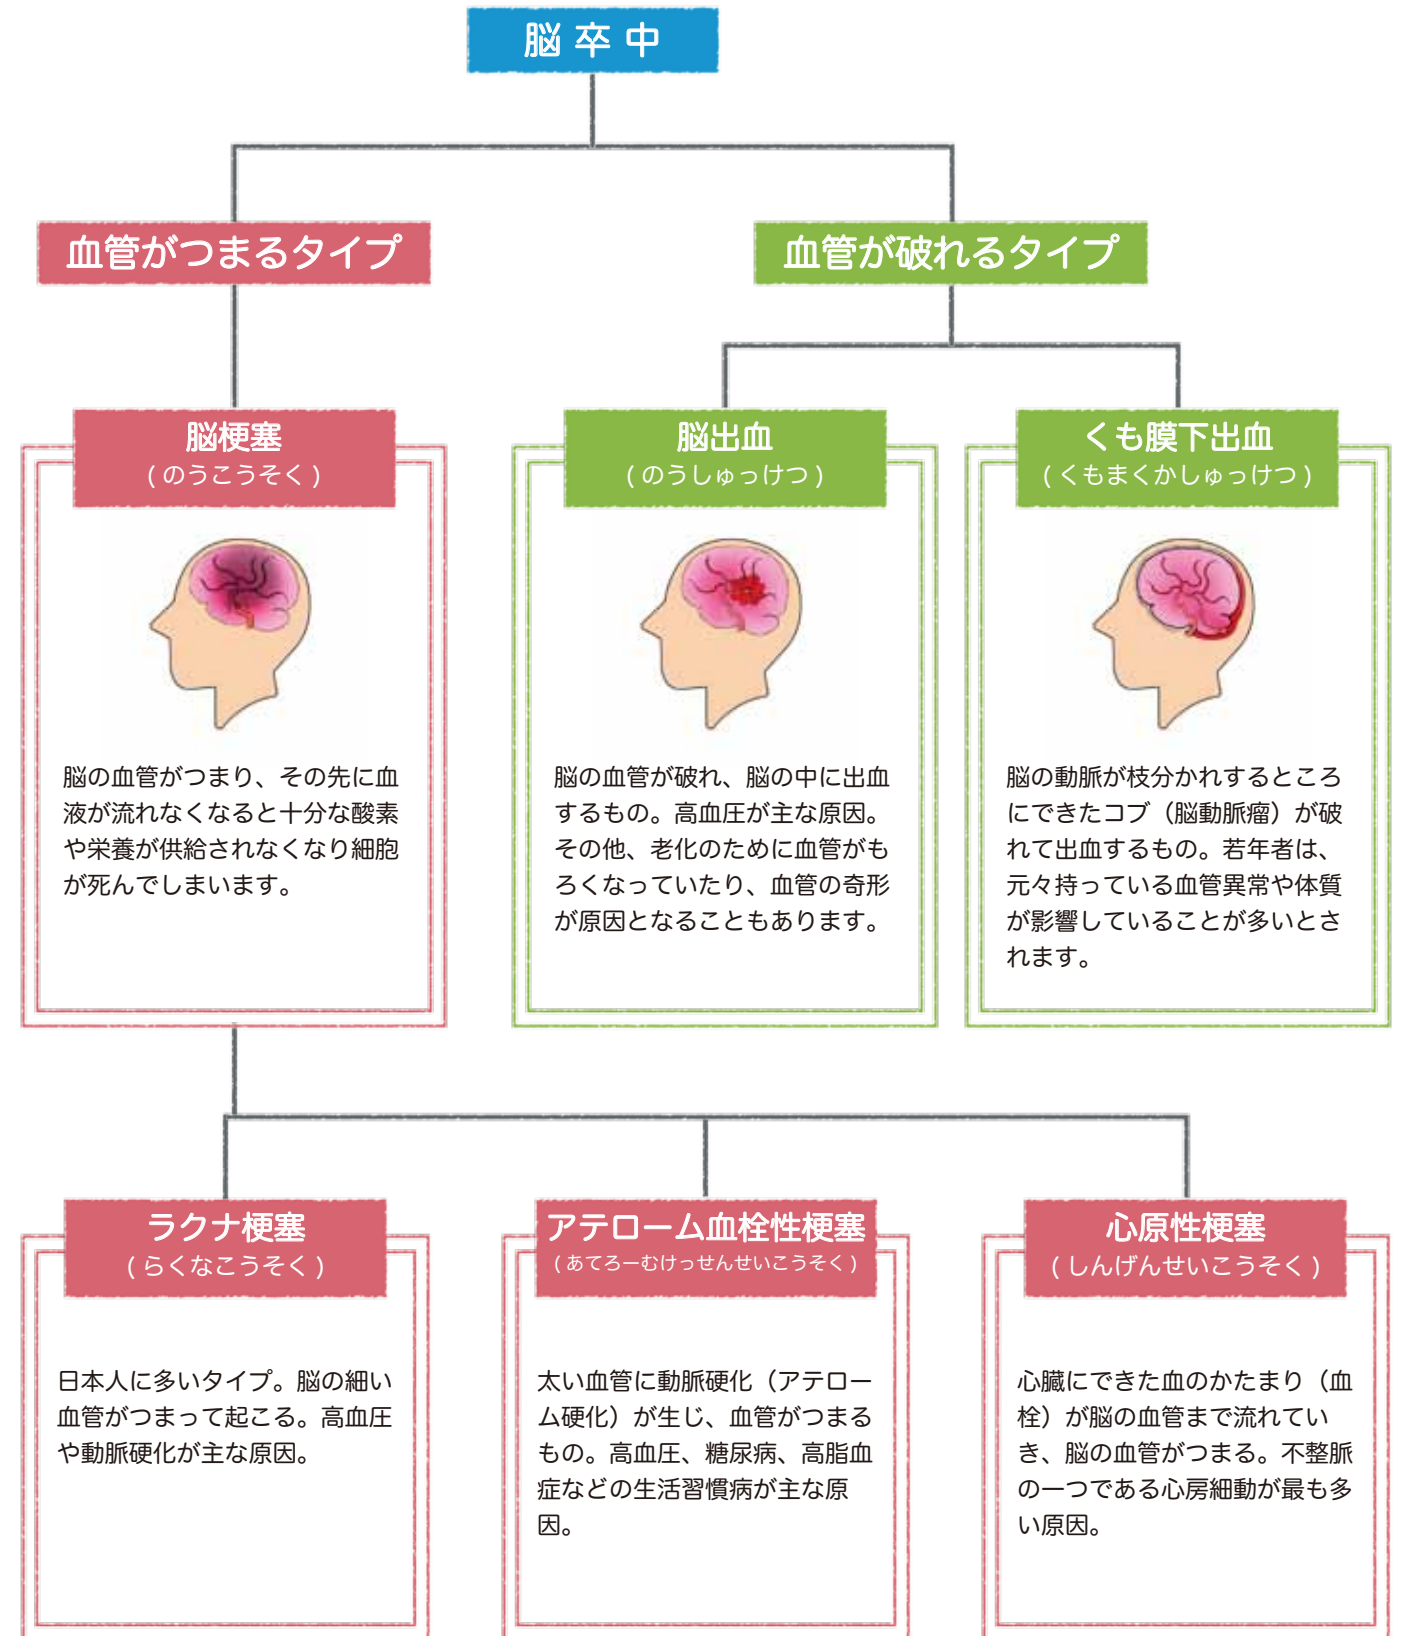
脳卒中

血管がつまるタイプ

血管が破れるタイプ

脳梗塞
（のうこうそく）

脳の血管がつまり、その先に血液が流れなくなると十分な酸素や栄養が供給されなくなり細胞が死んでしまいます。

脳出血
（のうしゅっけつ）

脳の血管が破れ、脳の中に出血するもの。高血圧が主な原因。その他、老化のために血管がもろくなっていたり、血管の奇形が原因となることもあります。

くも膜下出血
（くもまくかしゅっけつ）

脳の動脈が枝分かれするところにできたコブ（脳動脈瘤）が破れて出血するもの。若年者は、元々持っている血管異常や体質が影響していることが多いとされます。

ラクナ梗塞
（らくなこうそく）

日本人に多いタイプ。脳の細い血管がつまって起こる。高血圧や動脈硬化が主な原因。

アテローム血栓性梗塞
（あてろーむけっせんせいこうそく）

太い血管に動脈硬化（アテローム硬化）が生じ、血管がつまるもの。高血圧、糖尿病、高脂血症などの生活習慣病が主な原因。

心原性梗塞
（しんげんせいこうそく）

心臓にできた血のかたまり（血栓）が脳の血管まで流れていき、脳の血管がつまる。不整脈の一つである心房細動が最も多い原因。